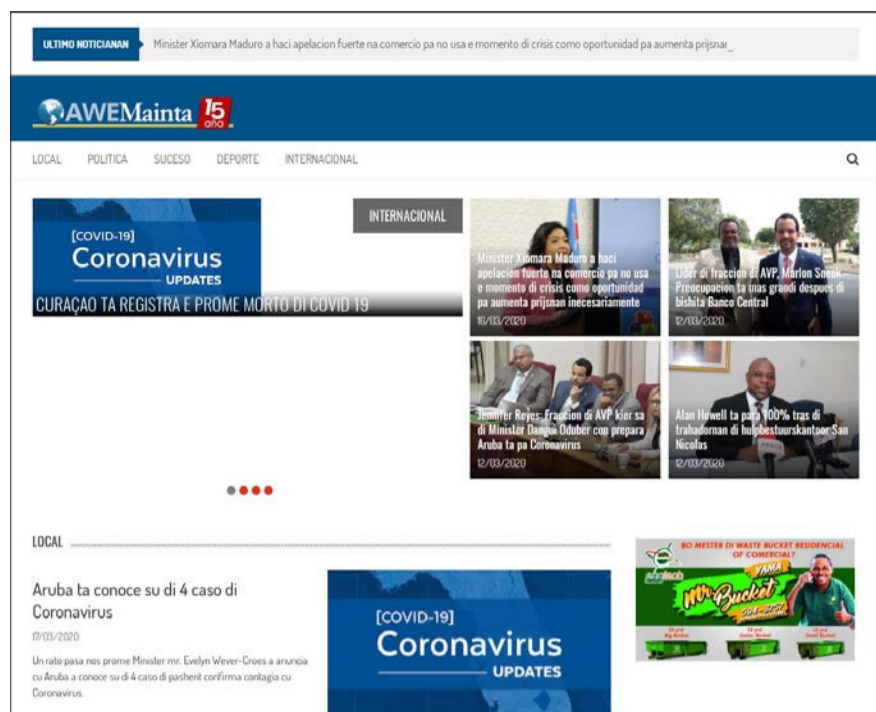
ULTIMO NOTICIANAN Minister Xiomara Maduro a haci apelacion fuerte na comercio pa no usa e momento di crisis como oportunidad pa aumenta prijsnar_

AWEMainta 15 aña

LOCAL POLITICA SUCESO DEPORTE INTERNACIONAL

INTERNACIONAL

[COVID-19] Coronavirus UPDATES

CURAÇAO TA REGISTRA E PROME MORTO DI COVID 19

Minister Xiomara Maduro a haci apelacion fuerte na comercio pa no usa e momento di crisis como oportunidad pa aumenta prijsnan inecesariamente
16/03/2020

Lider di fraccion di AVP, Marlon Snoek: Preocupacion ta mas grandi despues di bishita Banco Central
12/03/2020

Jennifer Reyes: Fraccion di AVP kier sa di Minister Dangui Oduber con prepara Aruba ta pa Coronavirus
12/03/2020

Alan Howell ta para 100% tras di trahadornan di hulpbestuurskantoor San Nicolas
12/03/2020

LOCAL

Aruba ta conoce su di 4 caso di Coronavirus
17/03/2020
Un rato pasa nos prome Minister mr. Evelyn Wever-Croes a anuncia cu Aruba a conoce su di 4 caso di pashent confirma contagia cu Coronavirus.

[COVID-19] Coronavirus UPDATES

BO MESTER DI WASTE BUCKET RESIDENCIAL OF COMERCIAL? YAMA Mr.Bucket 584-5757